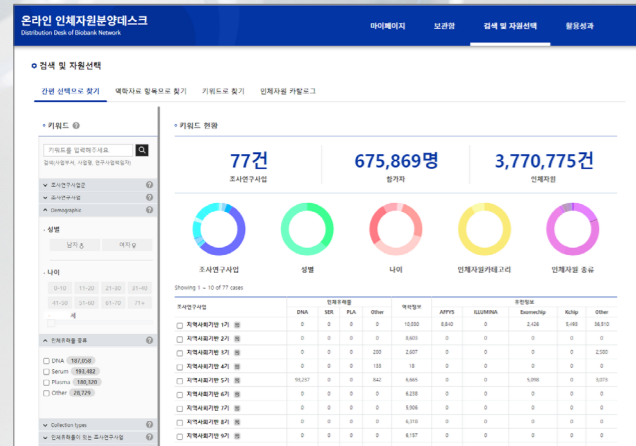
온라인 인체자원분양데스크
Distribution Desk of Biobank Network

마이페이지 보관함 검색 및 자원선택 활용성과

검색 및 자원선택

간편 선택으로 찾기 역학자료 항목으로 찾기 키워드로 찾기 인체자원 카탈로그

키워드

키워드를 입력해주세요

검색어(질병명, 사업명, 연구사업명)

조사연구사업군
조사연구사업
Demographic

성별
남자 여자

나이
0~10 11~20 21~30 31~40
41~50 51~60 61~70 71+

인체자원별 종류
DNA 107,058
Serum 193,482
Plasma 180,320
Other 28,729

Collection types
인체자원이 있는 조사연구사업

키워드 현황

77건
조사연구사업

675,869명
참가자

3,770,775건
인체자원

조사연구사업 성별 나이 인체자원카테고리 인체자원 종류

Showing 1 ~ 10 of 77 cases

| 조사연구사업 | 인체자원별 DNA | SER | PLA | Other | 역학정보 | 유전정보 AFFYS | ILLUMINA | Exomechip | Rchip | Other |
|---|---|---|---|---|---|---|---|---|---|---|
| 지역사회기반 1기 | 0 | 0 | 0 | 0 | 10,030 | 8,840 | 0 | 2,426 | 5,493 | 38,510 |
| 지역사회기반 2기 | 0 | 0 | 0 | 0 | 8,603 | 0 | 0 | 0 | 0 | 0 |
| 지역사회기반 3기 | 0 | 0 | 0 | 283 | 2,607 | 0 | 0 | 0 | 0 | 2,580 |
| 지역사회기반 4기 | 0 | 0 | 0 | 153 | 18 | 0 | 0 | 0 | 0 | 0 |
| 지역사회기반 5기 | 95,257 | 0 | 0 | 842 | 6,865 | 0 | 0 | 5,998 | 0 | 5,070 |
| 지역사회기반 6기 | 0 | 0 | 0 | 0 | 6,238 | 0 | 0 | 0 | 0 | 0 |
| 지역사회기반 7기 | 0 | 0 | 0 | 0 | 5,906 | 0 | 0 | 0 | 0 | 0 |
| 지역사회기반 8기 | 0 | 0 | 0 | 0 | 6,310 | 0 | 0 | 0 | 0 | 0 |
| 지역사회기반 9기 | 0 | 0 | 0 | 0 | 6,157 | 0 | 0 | 0 | 0 | 0 |